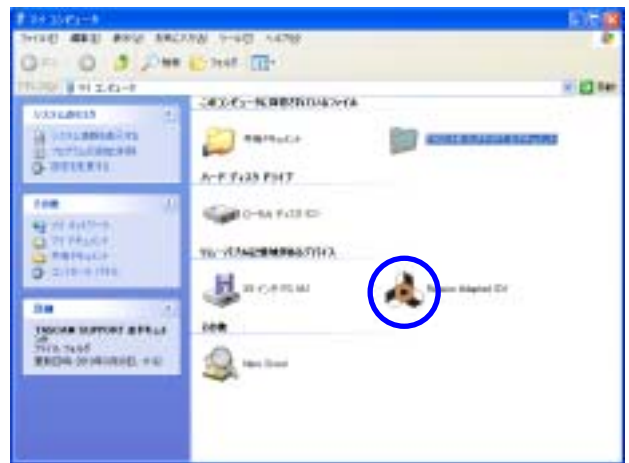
マイ コンピュータ

ファイル(F) 編集(E) 表示(V) お気に入り(A) ツール(T) ヘルプ(H)

戻る 検索 フォルダ

アドレス(D) マイ コンピュータ

移動

システムのタスク

システム情報を表示する

プログラムの追加と削除

設定を変更する

その他

マイ ネットワーク

マイ ドキュメント

共有ドキュメント

コントロール パネル

詳細

TASCAM SUPPORT 名前なし

ファイル フォルダ

更新日時: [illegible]

このコンピュータに保存されているファイル

共有ドキュメント

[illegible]

ハード ディスク ドライブ

ローカル ディスク (C:)

リムーバブル記憶域があるデバイス

3.5 インチ FD (A:)

Tascam Adapted (D:)

その他

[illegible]